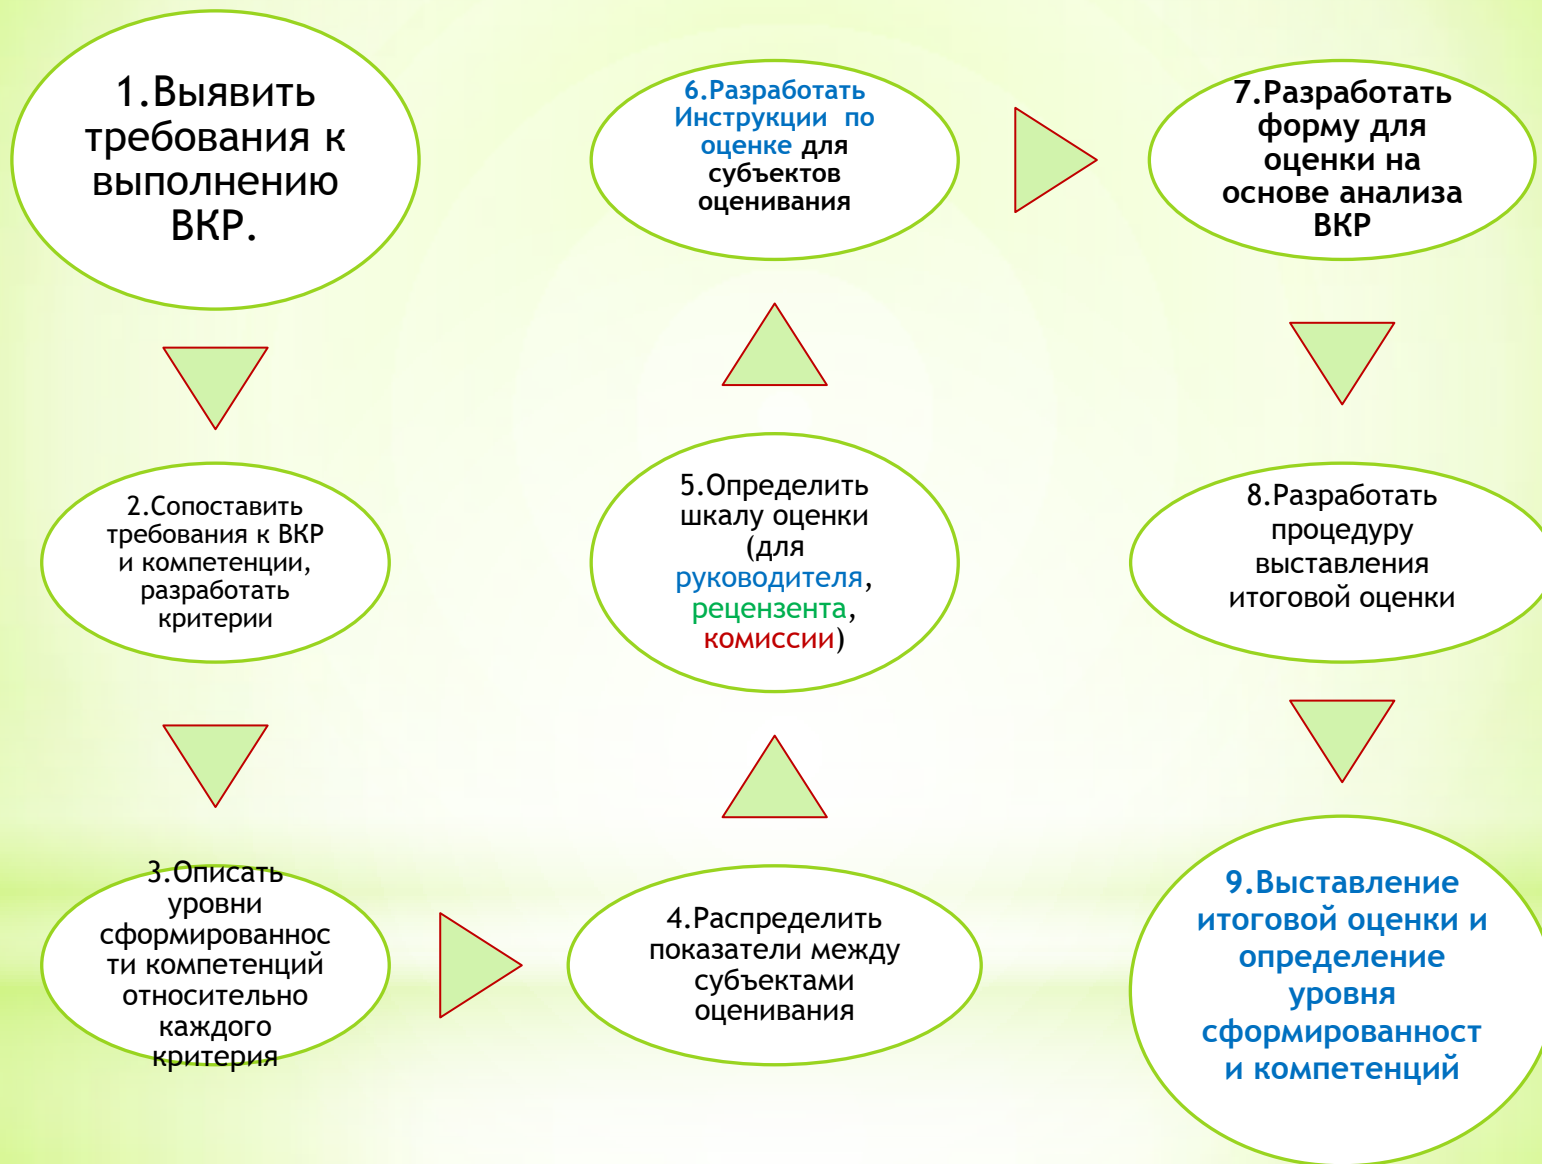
1.Выявить требования к выполнению ВКР.

2.Сопоставить требования к ВКР и компетенции, разработать критерии

3.Описать уровни сформированности компетенций относительно каждого критерия

4.Распределить показатели между субъектами оценивания

5.Определить шкалу оценки (для руководителя, рецензента, комиссии)

6.Разработать Инструкции по оценке для субъектов оценивания

7.Разработать форму для оценки на основе анализа ВКР

8.Разработать процедуру выставления итоговой оценки

9.Выставление итоговой оценки и определение уровня сформированност и компетенций